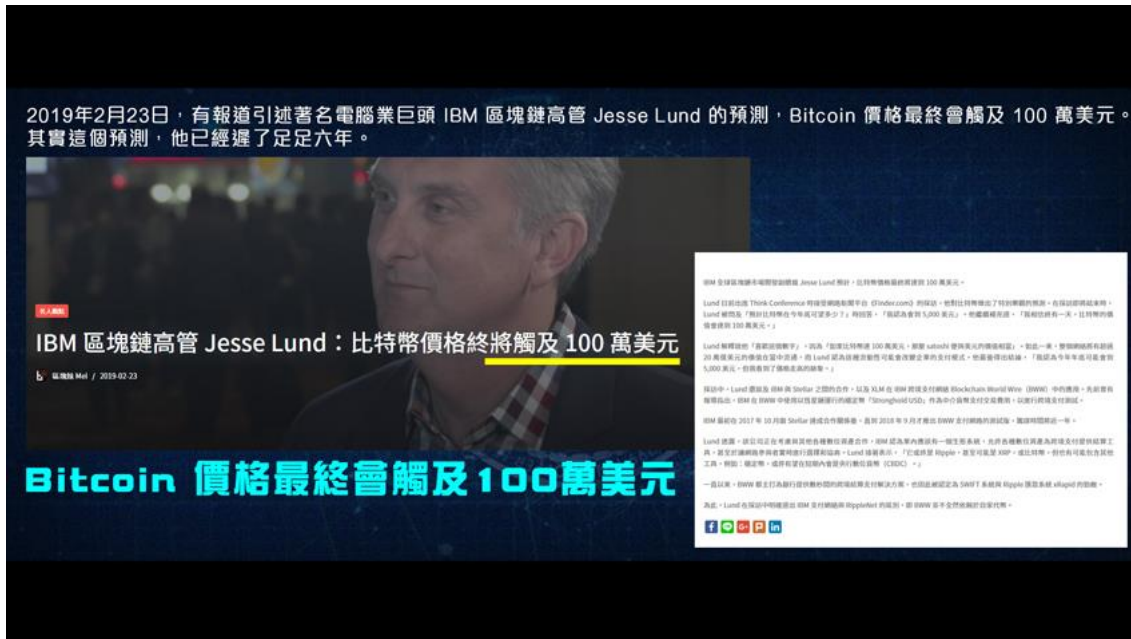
2019年2月23日，有報道引述著名電腦業巨頭 IBM 區塊鏈高管 Jesse Lund 的預測，Bitcoin 價格最終會觸及 100 萬美元。其實這個預測，他已經遲了足足六年。

名人觀點

IBM 區塊鏈高管 Jesse Lund：比特幣價格終將觸及 100 萬美元

區塊鏈 Mei / 2019-02-23

Bitcoin 價格最終會觸及100萬美元

IBM 全球區塊鏈市場開發副總裁 Jesse Lund 預計，比特幣價格最終將達到 100 萬美元。

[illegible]

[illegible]

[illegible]

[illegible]

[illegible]

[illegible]

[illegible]